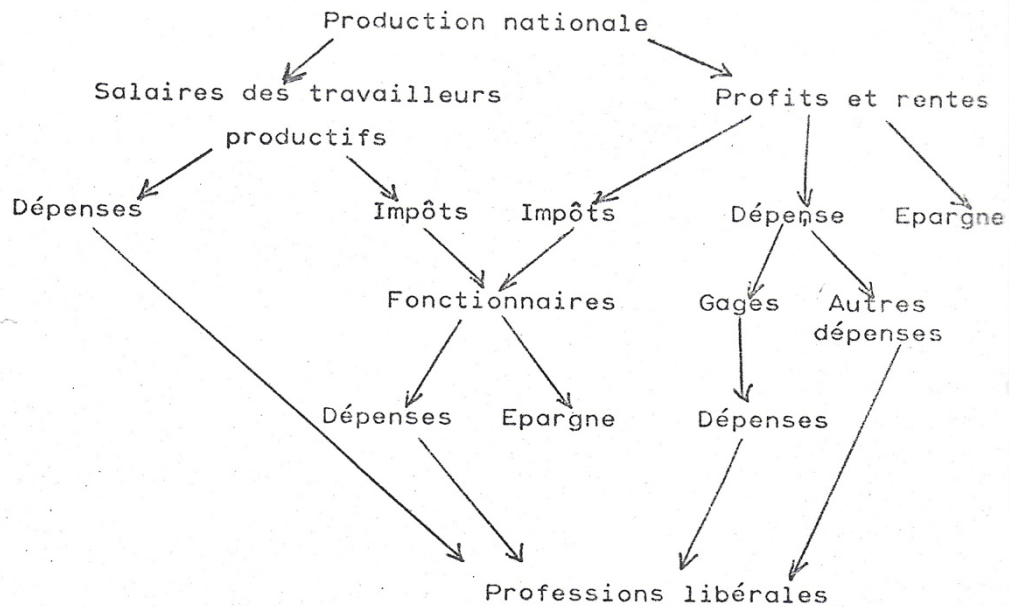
Production nationale

Salaires des travailleurs productifs

Profits et rentes

Dépenses

Impôts

Impôts

Dépense

Epargne

Fonctionnaires

Gages

Autres dépenses

Dépenses

Epargne

Dépenses

Professions libérales